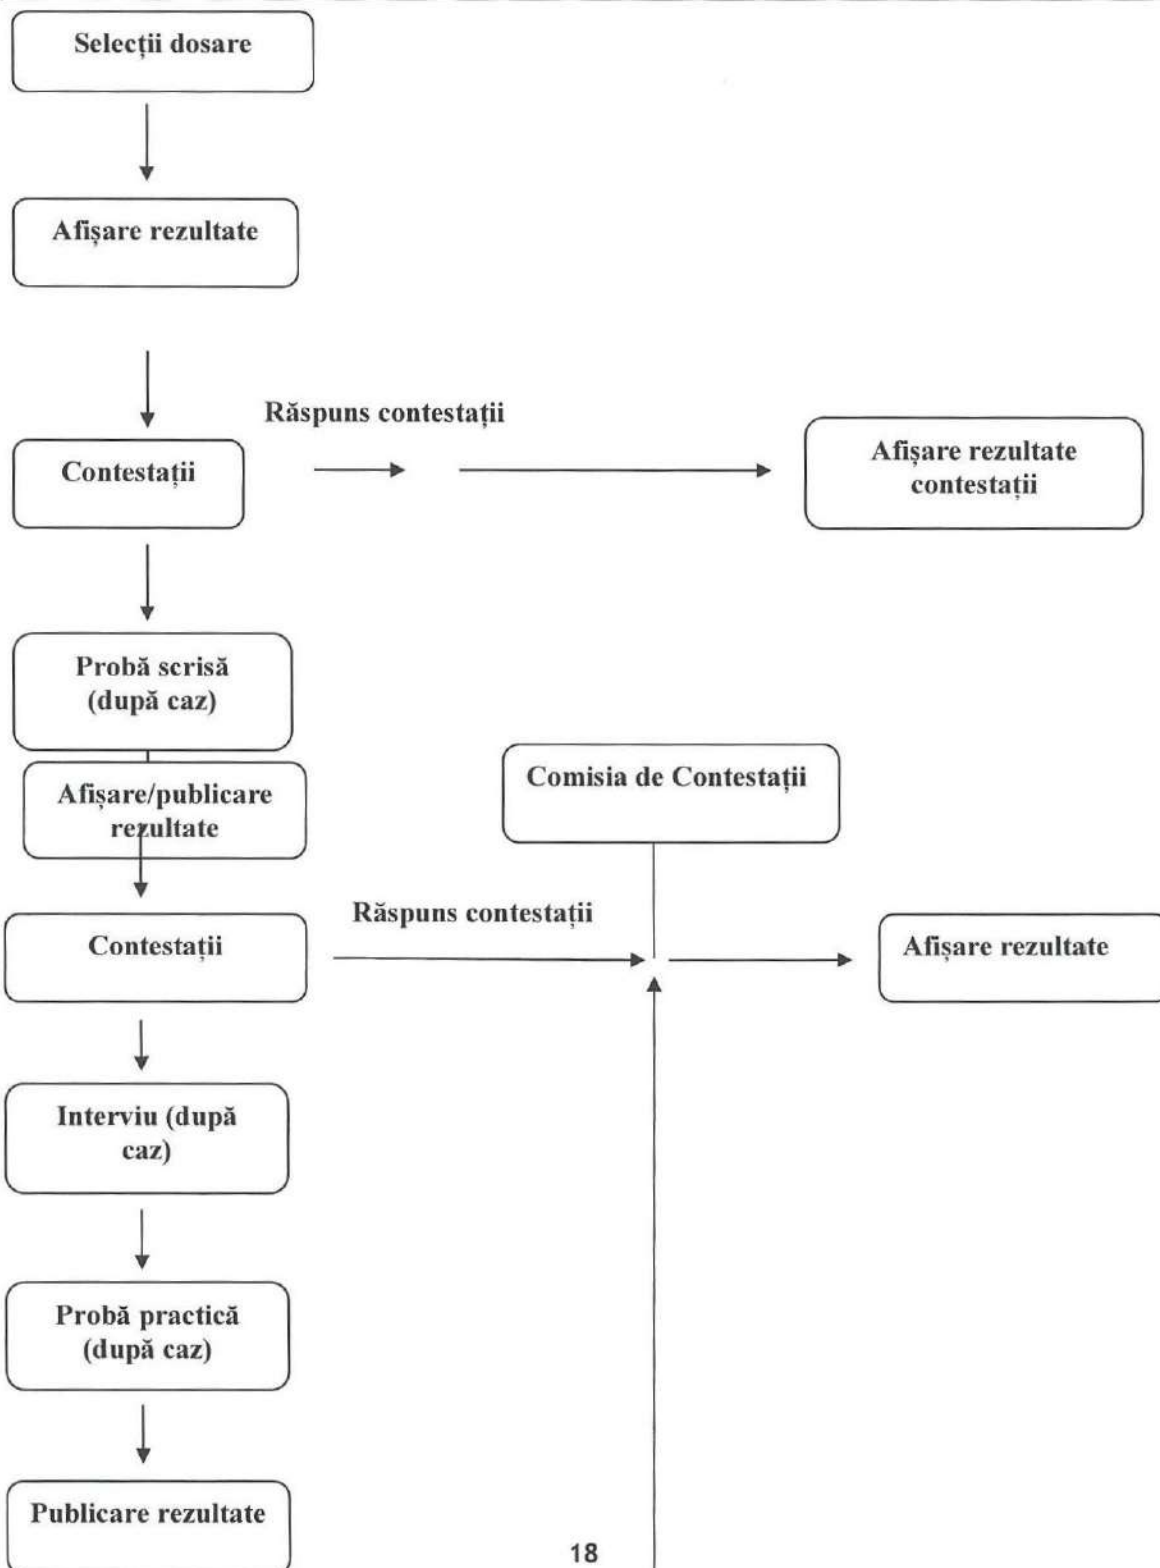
Selecții dosare

Afișare rezultate

Răspuns contestații

Contestații

Afișare rezultate contestații

Probă scrisă (după caz)

Afișare/publicare rezultate

Comisia de Contestații

Răspuns contestații

Contestații

Afișare rezultate

Interviu (după caz)

Probă practică (după caz)

Publicare rezultate

18